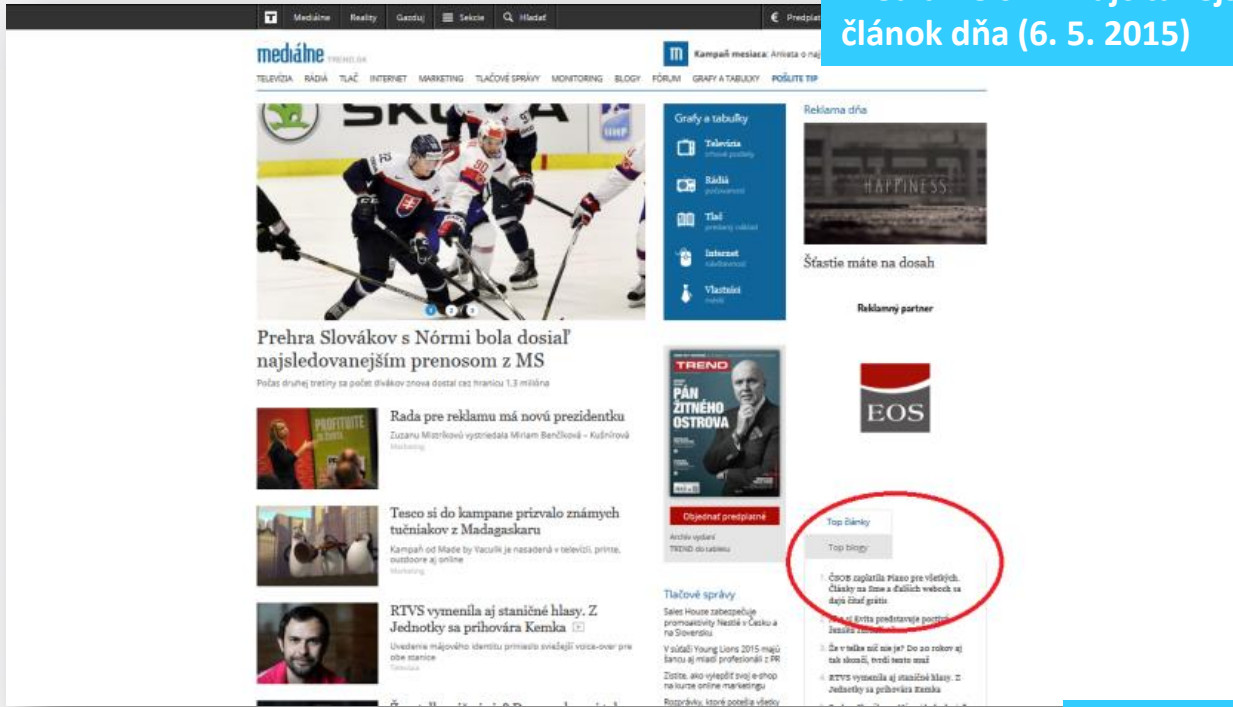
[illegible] článok dňa (6. 5. 2015)

Mediálne Reality Gazduj Sekcie Hľadať € Predplat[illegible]

mediálne TRENDU

Kampaň mesiaca: Anketa o naj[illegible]

TELEVÍZIA RÁDIÁ TLAČ INTERNET MARKETING TLAČOVÉ SPRÁVY MONITORING BLOGY FÓRUM GRAFY A TABUĽKY POŠLITE TIP

Prehra Slovákov s Nórmi bola dosiaľ najsledovanejším prenosom z MS

Počas druhej tretiny sa počet divákov znova dostal cez hranicu 1,3 milióna

Rada pre reklamu má novú prezidentku

Zuzanu Mistríkovú vystriedala Miriam Benčíková – Kuštírová

Marketing

Tesco si do kampane prizvalo známych tučniakov z Madagaskaru

Kampaň od Made by Vaculík je nasadená v televízii, printe, outdoore aj online

Marketing

RTVS vymenila aj staničné hlasy. Z Jednotky sa prihovára Kemka

Uvedenie májového identitu primiesto sviežejší voice-over pre obe stanice

Televízia

Grafy a tabuľky

Televízia

Rádiá

Tlač

Internet

Vlastníci

TREND

PÁN ŽITNÉHO OSTROVA

Objednať predplatné

Archív vydaní

TREND do tabletu

Tlačové správy

Sales House zabezpečuje promoaktivity Nestlé v Česku a na Slovensku

V súťaži Young Lions 2015 majú šancu aj mladí profesionáli z PR

Zistite, ako vylepšiť svoj e-shop na kurze online marketingu

Rozprávky, ktoré potešia všetky

Reklama dňa

HAPPINESS

Šťastie máte na dosah

Reklamný partner

EOS

Top články

Top blogy

1. ČSOB zaplatila Piano pre všetkých. Články na Sme a ďalších weboch sa dajú čítať grátis

2. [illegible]

3. Že v telke nič nie je? Do zo rokov aj tak skončí, tvrdí tento muž

4. RTVS vymenila aj staničné hlasy. Z Jednotky sa prihovára Kemka